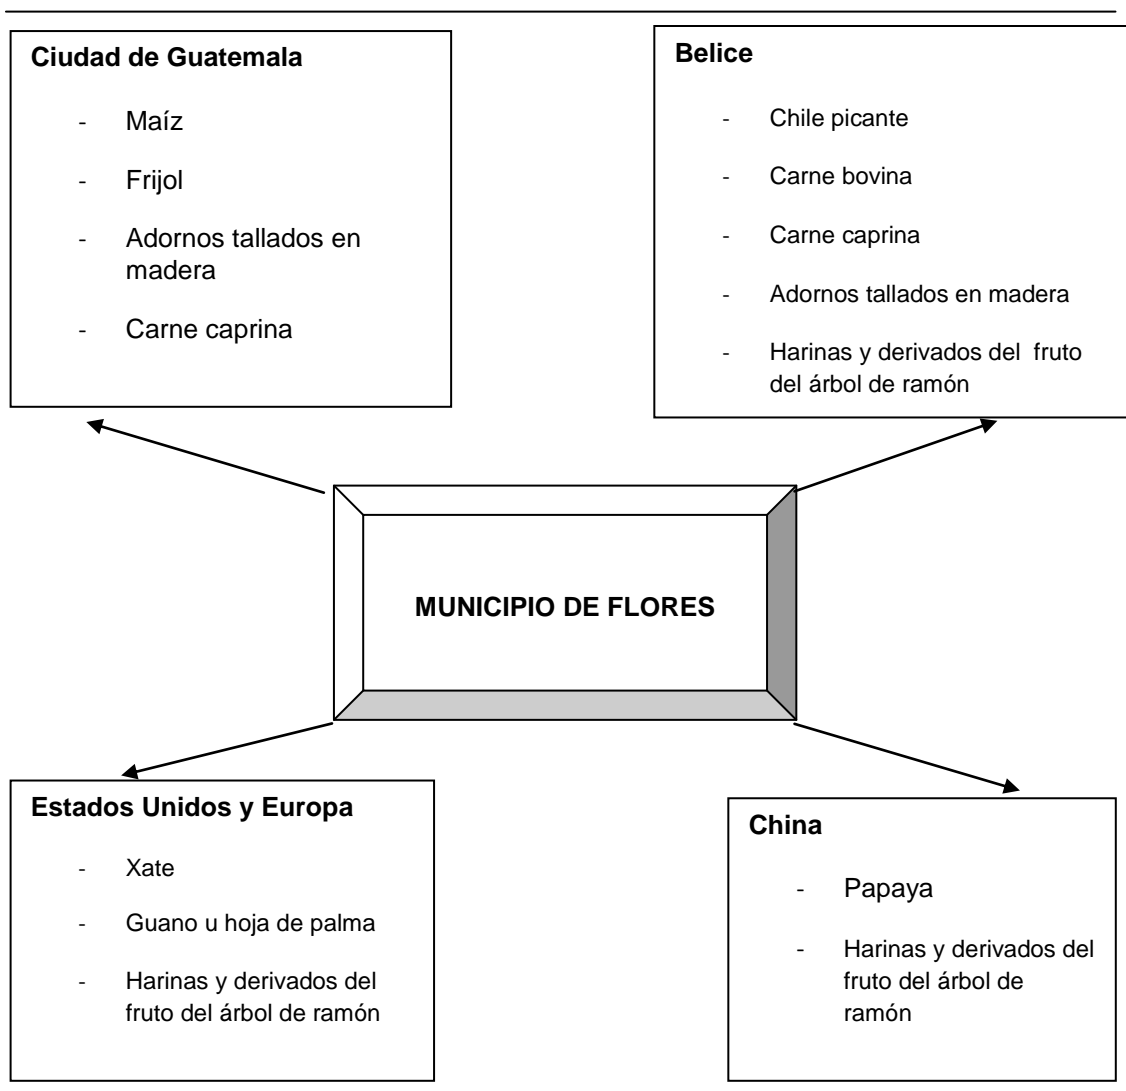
**Ciudad de Guatemala**

- Maíz
- Frijol
- Adornos tallados en madera
- Carne caprina

**Belice**

- Chile picante
- Carne bovina
- Carne caprina
- Adornos tallados en madera
- Harinas y derivados del fruto del árbol de ramón

**MUNICIPIO DE FLORES**

**Estados Unidos y Europa**

- Xate
- Guano u hoja de palma
- Harinas y derivados del fruto del árbol de ramón

**China**

- Papaya
- Harinas y derivados del fruto del árbol de ramón